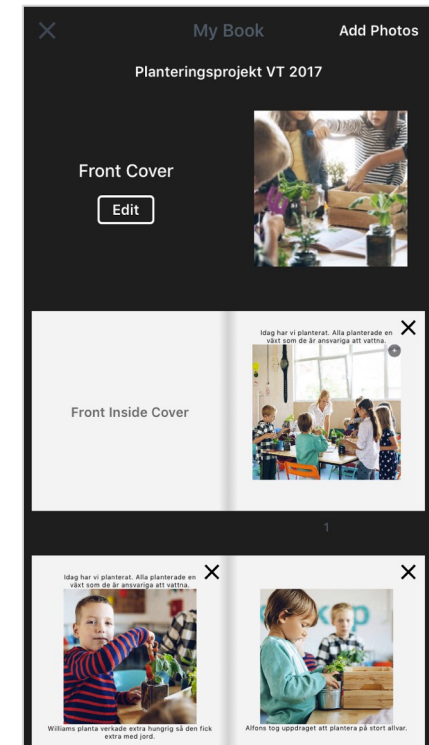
My Book

Add Photos

Planteringsprojekt VT 2017

Front Cover

Edit

Front Inside Cover

Idag har vi planterat. Alla planterade en växt som de är ansvariga att vattna.

1

Idag har vi planterat. Alla planterade en växt som de är ansvariga att vattna.

Williams planta verkade extra hungrig så den fick extra med jord.

Alfons tog uppdraget att plantera på stort allvar.